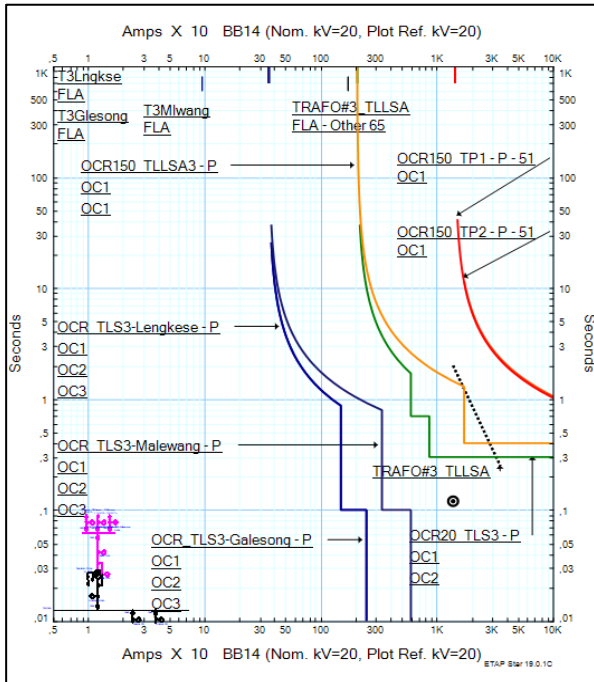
Amps X 10 BB14 (Nom. kV=20, Plot Ref. kV=20)

.5 1 3 5 10 30 50 100 300 1K 3K 5K 10K

1K 500 300 100 50 30 10 5 3 1 .5 .3 .1 .05 .03 .01

Seconds

T3Lngkse
FLA
T3Glesong
FLA
T3Mlwang
FLA
TRAFO#3_TLLSA
FLA - Other 65

OCR150_TLLSA3 - P
OC1
OC1

OCR150_TP1 - P - 51
OC1

OCR150_TP2 - P - 51
OC1

OCR_TLS3-Lengkese - P
OC1
OC2
OC3

OCR_TLS3-Malewang - P
OC1
OC2
OC3

TRAFO#3_TLLSA

OCR20_TLS3 - P
OC1
OC2

OCR_TLS3-Galesong - P
OC1
OC2
OC3

Amps X 10 BB14 (Nom. kV=20, Plot Ref. kV=20)

ETAP Star 19.0.1C